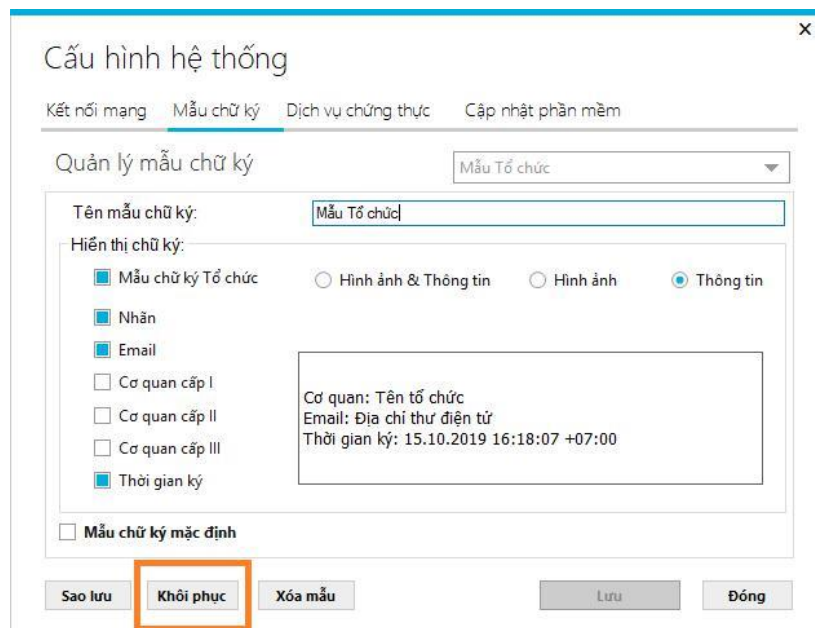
×

Cấu hình hệ thống

Kết nối mạng Mẫu chữ ký Dịch vụ chứng thực Cập nhật phần mềm

Quản lý mẫu chữ ký

Mẫu Tổ chức

Tên mẫu chữ ký: Mẫu Tổ chức

Hiển thị chữ ký:

Mẫu chữ ký Tổ chức

Hình ảnh & Thông tin

Hình ảnh

Thông tin

Nhãn

Email

Cơ quan cấp I

Cơ quan cấp II

Cơ quan cấp III

Thời gian ký

Cơ quan: Tên tổ chức
Email: Địa chỉ thư điện tử
Thời gian ký: 15.10.2019 16:18:07 +07:00

Mẫu chữ ký mặc định

Sao lưu

Khôi phục

Xóa mẫu

Lưu

Đóng